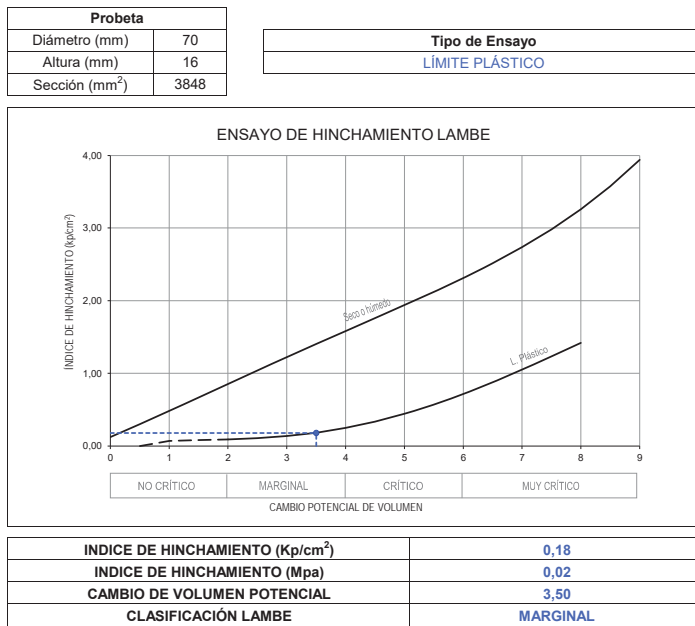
| Probeta | |
|---|---|
| Diámetro (mm) | 70 |
| Altura (mm) | 16 |
| Sección (mm$^2$) | 3848 |

| Tipo de Ensayo |
|---|
| LÍMITE PLÁSTICO |

ENSAYO DE HINCHAMIENTO LAMBE

INDICE DE HINCHAMIENTO (kp/cm$^2$)

4,00
3,00
2,00
1,00
0,00

0 1 2 3 4 5 6 7 8 9

Seco o húmedo

L. Plástico

| NO CRÍTICO | MARGINAL | CRÍTICO | MUY CRÍTICO |
|---|---|---|---|

CAMBIO POTENCIAL DE VOLUMEN

| INDICE DE HINCHAMIENTO (Kp/cm$^2$) | 0,18 |
|---|---|
| INDICE DE HINCHAMIENTO (Mpa) | 0,02 |
| CAMBIO DE VOLUMEN POTENCIAL | 3,50 |
| CLASIFICACIÓN LAMBE | MARGINAL |